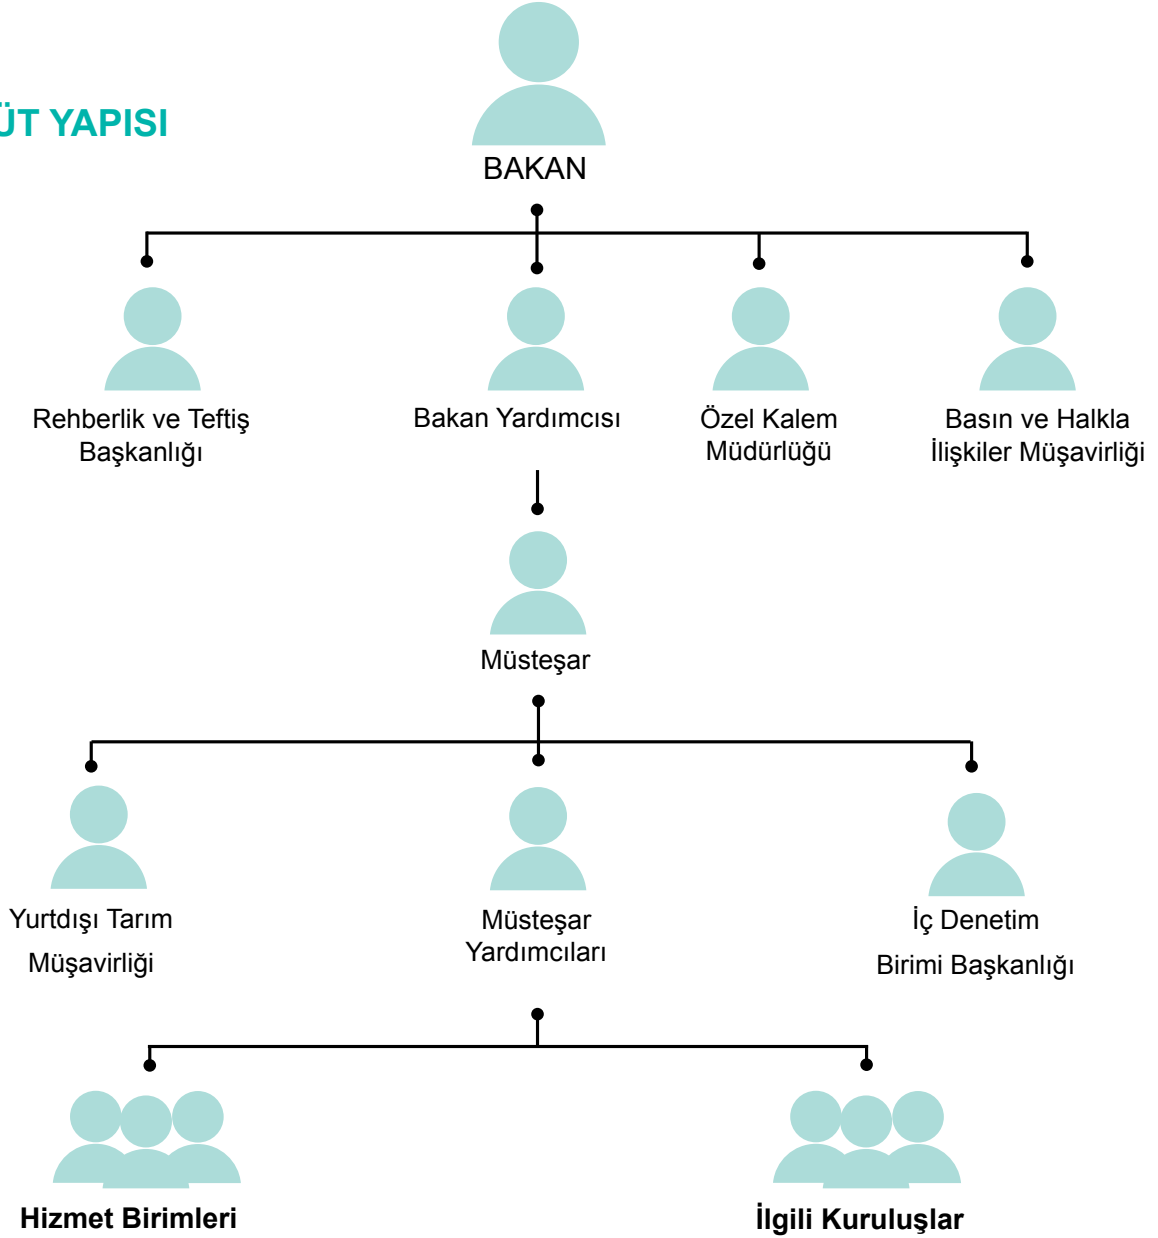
ÜT YAPISI

BAKAN

Rehberlik ve Teftiş Başkanlığı

Bakan Yardımcısı

Özel Kalem Müdürlüğü

Basın ve Halkla İlişkiler Müşavirliği

Müsteşar

Yurtdışı Tarım Müşavirliği

Müsteşar Yardımcıları

İç Denetim Birimi Başkanlığı

Hizmet Birimleri

İlgili Kuruluşlar